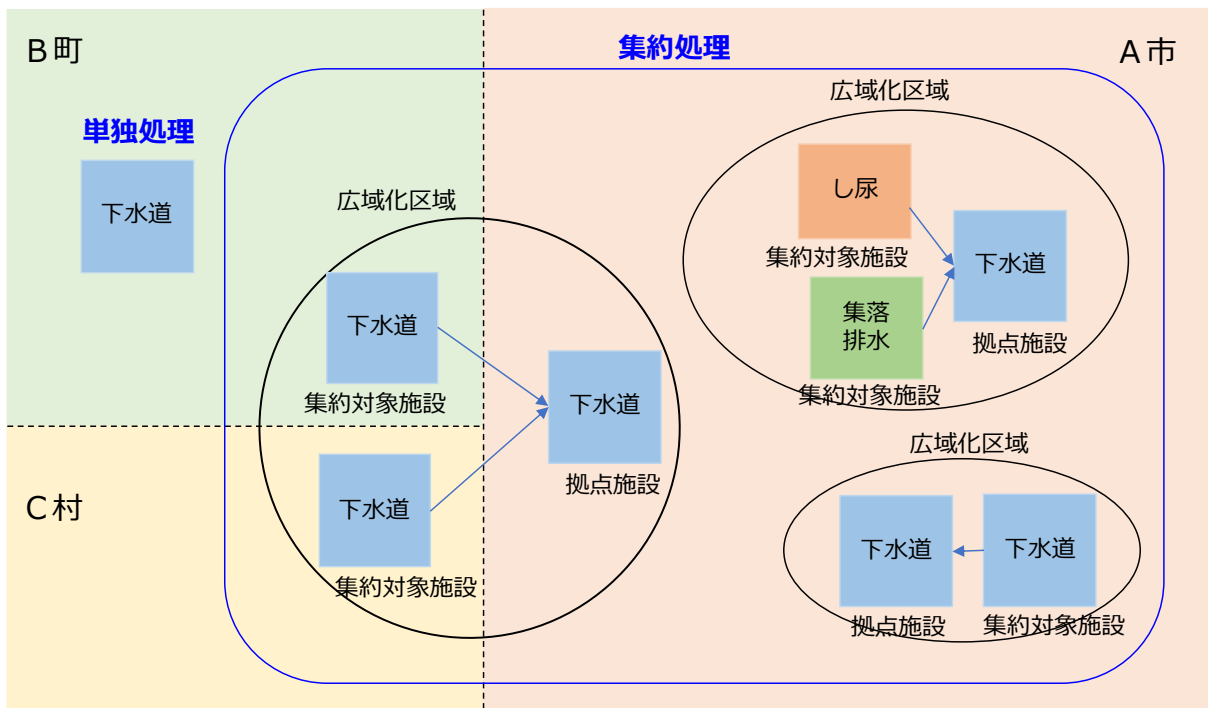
B町

単独処理

下水道

集約処理

A市

広域化区域

下水道

集約対象施設

下水道

集約対象施設

下水道

拠点施設

広域化区域

し尿

集約対象施設

集落
排水

集約対象施設

下水道

拠点施設

広域化区域

下水道

拠点施設

下水道

集約対象施設

C村